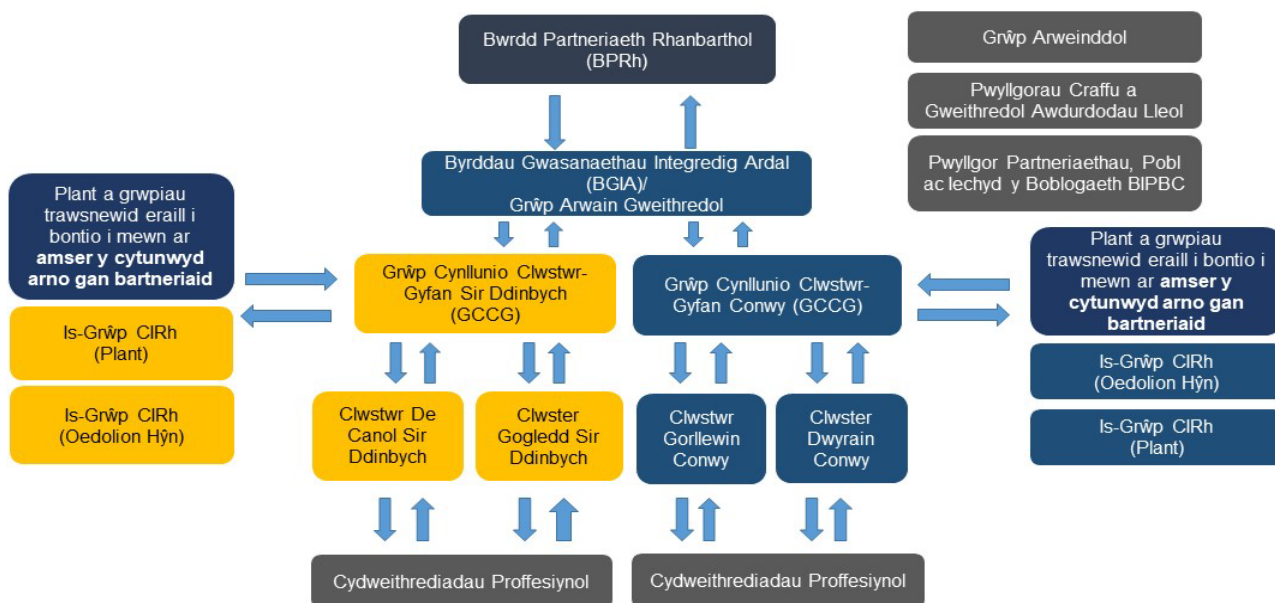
Bwrdd Partneriaeth Rhanbarthol (BPRh)

Grŵp Arweinddol

Pwyllgorau Craffu a Gweithredol Awdurdodau Lleol

Pwyllgor Partneriaethau, Pobl ac Iechyd y Boblogaeth BIPBC

Byrddau Gwasanaethau Integredig Ardal (BGIA)/ Grŵp Arwain Gweithredol

Plant a grwpiau trawsnewid eraill i bontio i mewn ar **amser y cytunwyd arno gan bartneriaid**

Grŵp Cynllunio Clwstwr-Gyfan Sir Ddinbych (GCCG)

Grŵp Cynllunio Clwstwr-Gyfan Conwy (GCCG)

Plant a grwpiau trawsnewid eraill i bontio i mewn ar **amser y cytunwyd arno gan bartneriaid**

Is-Grŵp CIRh (Plant)

Is-Grŵp CIRh (Oedolion Hŷn)

Is-Grŵp CIRh (Oedolion Hŷn)

Is-Grŵp CIRh (Plant)

Clwstwr De Canol Sir Ddinbych

Clwster Gogledd Sir Ddinbych

Clwstwr Gorllewin Conwy

Clwster Dwyrain Conwy

Cydweithrediadau Proffesiynol

Cydweithrediadau Proffesiynol